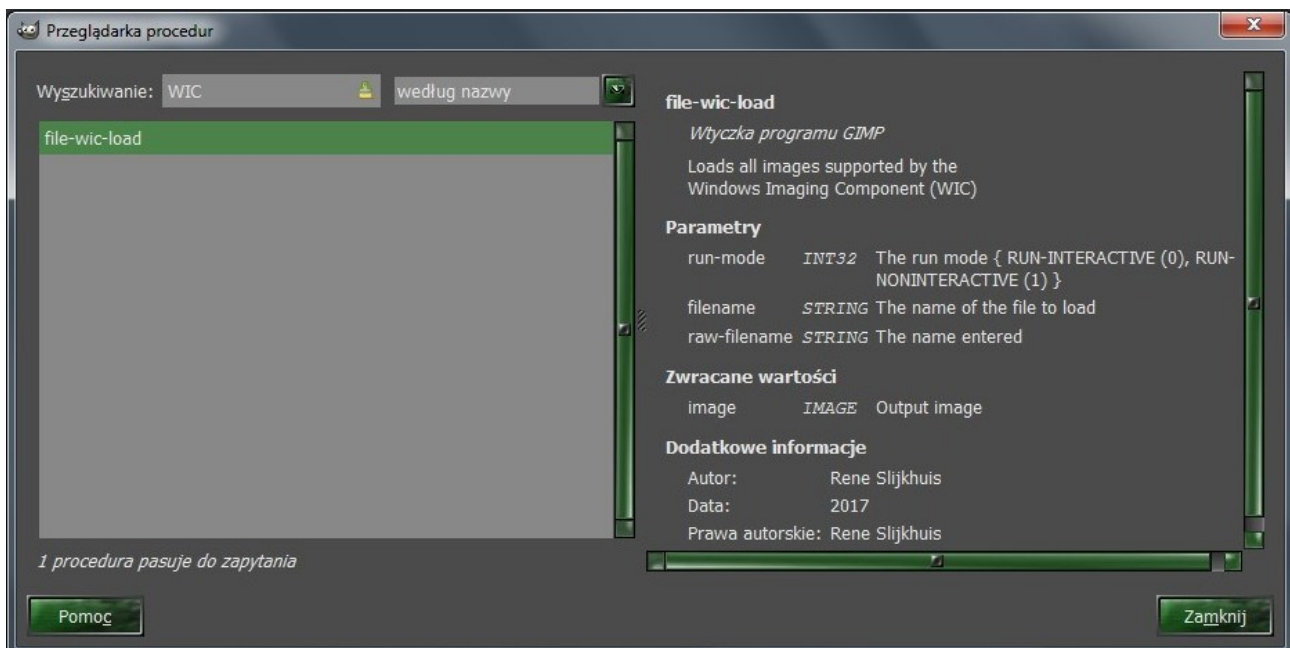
Przeglądarka procedur

Wyszukiwanie: WIC

według nazwy

file-wic-load

1 procedura pasuje do zapytania

file-wic-load

Wtyczka programu GIMP

Loads all images supported by the Windows Imaging Component (WIC)

Parametry

| | | |
|---|---|---|
| run-mode | INT32 | The run mode { RUN-INTERACTIVE (0), RUN-NONINTERACTIVE (1) } |
| filename | STRING | The name of the file to load |
| raw-filename | STRING | The name entered |

Zwracane wartości

| | | |
|---|---|---|
| image | IMAGE | Output image |

Dodatkowe informacje

| | |
|---|---|
| Autor: | Rene Slijkhuis |
| Data: | 2017 |
| Prawa autorskie: | Rene Slijkhuis |

Pomoc

Zamknij